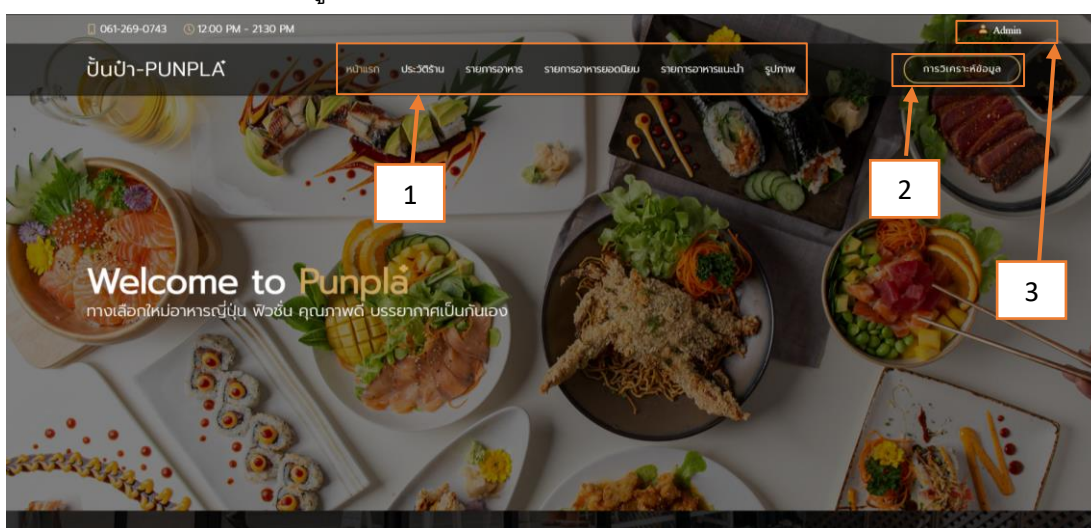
061-269-0743 12:00 PM - 21:30 PM

Admin

ปั้นป๋า-PUNPLA

หน้าแรก ประวัติร้าน รายการอาหาร รายการอาหารยอดนิยม รายการอาหารแนะนำ รูปภาพ

การวิเคราะห์ข้อมูล

1

2

3

Welcome to Punpla

ทางเลือกใหม่อาหารญี่ปุ่น ฟิวชั่น คุณภาพดี บรรยากาศเป็นกันเอง